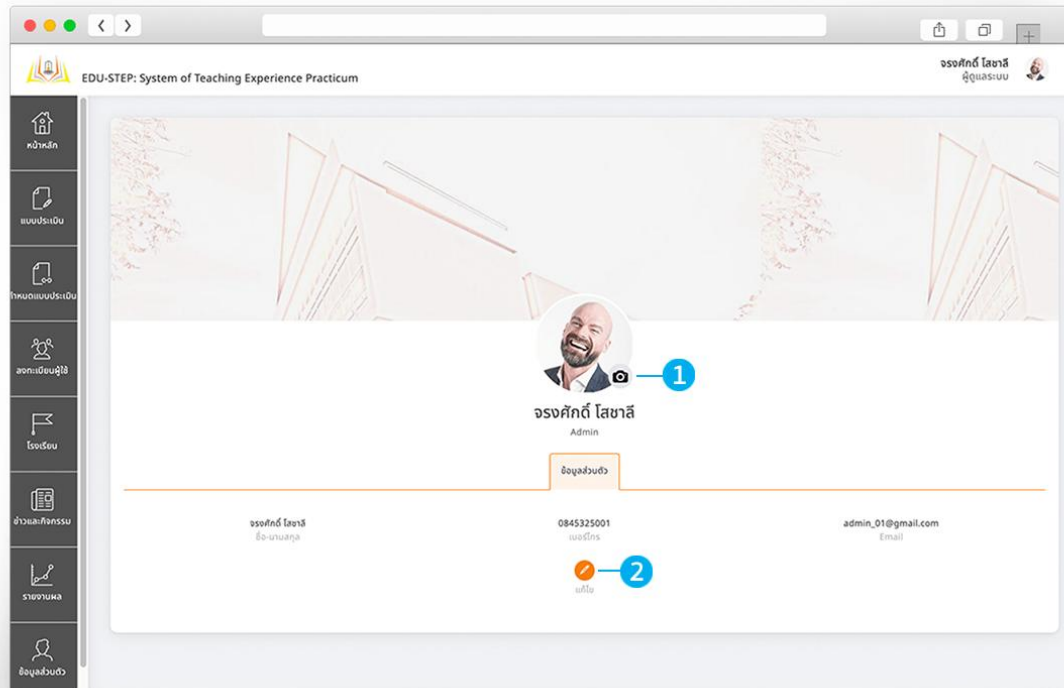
EDU-STEP: System of Teaching Experience Practicum

จรงศักดิ์ โสชาลี
ผู้ดูแลระบบ

หน้าหลัก
แบบประเมิน
กำหนดแบบประเมิน
ลงทะเบียนผู้ใช้
โรงเรียน
ข่าวและกิจกรรม
รายงานผล
ข้อมูลส่วนตัว

1

จรงศักดิ์ โสชาลี
Admin

ข้อมูลส่วนตัว

จรงศักดิ์ โสชาลี
ชื่อ-นามสกุล

0845325001
เบอร์โทร

admin_01@gmail.com
Email

2
แก้ไข